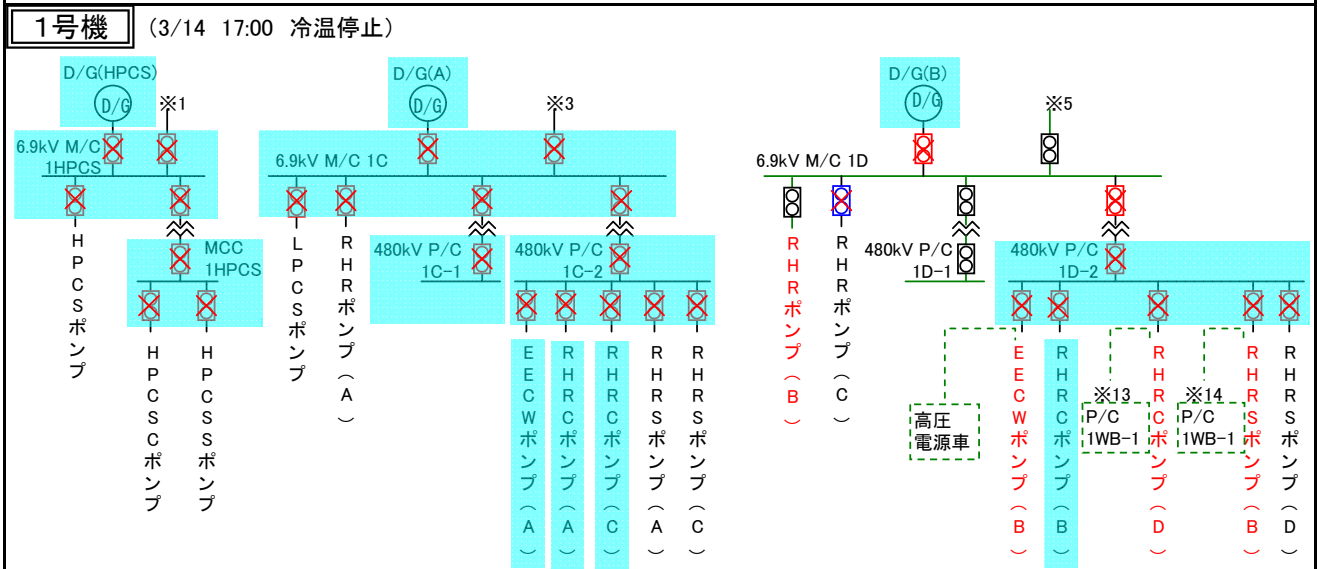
1号機 (3/14 17:00 冷温停止)

D/G(HPCS)
D/G
※1
6.9kV M/C 1HPCS
HPCSポンプ
MCC 1HPCS
HPCSCポンプ
HPCSSポンプ

D/G(A)
D/G
※3
6.9kV M/C 1C
LPCSポンプ
RHRポンプ(A)
480kV P/C 1C-1
480kV P/C 1C-2
EECWポンプ(A)
RHRCポンプ(A)
RHRCポンプ(C)
RHRSポンプ(A)
RHRSポンプ(C)

D/G(B)
D/G
※5
6.9kV M/C 1D
RHRポンプ(B)
RHRポンプ(C)
480kV P/C 1D-1
480kV P/C 1D-2
高圧電源車
EECWポンプ(B)
RHRCポンプ(B)
※13
P/C 1WB-1
RHRCポンプ(D)
※14
P/C 1WB-1
RHRSポンプ(B)
RHRSポンプ(D)